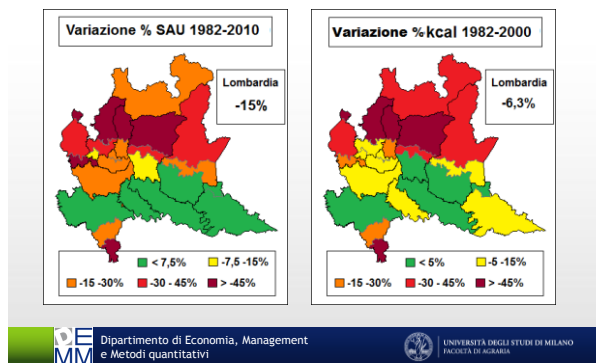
Variazione % SAU 1982-2010

Lombardia
-15%

< 7,5%
-7,5 -15%
-15 -30%
-30 - 45%
> -45%

Variazione % kcal 1982-2000

Lombardia
-6,3%

< 5%
-5 -15%
-15 -30%
-30 - 45%
> -45%

DEMM Dipartimento di Economia, Management e Metodi quantitativi

UNIVERSITÀ DEGLI STUDI DI MILANO
FACOLTÀ DI AGRARIA